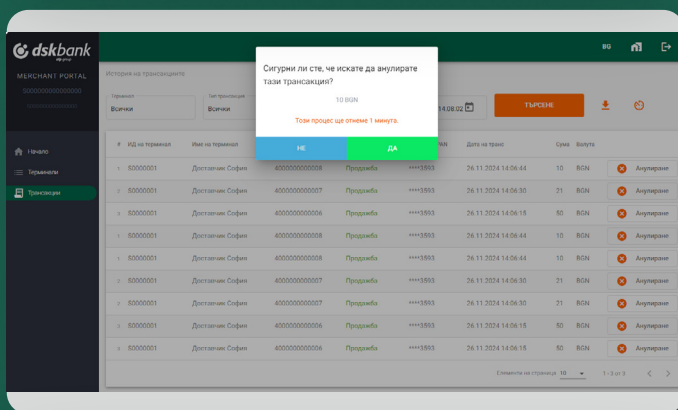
dskbank
otp group

MERCHANT PORTAL
5000000000000000

Начало
Терминали
Транзакции

BG

История на транзакциите

Терминал
Всички

Тип транзакция
Всички

14.08.02

ТЪРСЕНЕ

Сигурни ли сте, че искате да анулирате тази трансакция?

10 BGN

Този процес ще отнеме 1 минута.

НЕ
ДА

| # | ИД на терминал | Име на терминал | | | PAN | Дата и час | Сума | Валута | |
|---|---|---|---|---|---|---|---|---|---|
| 1 | S0000001 | Достатчик София | 4000000000008 | Продажба | ****3593 | 26.11.2024 14:06:44 | 10 | BGN | Анулиране |
| 1 | S0000001 | Достатчик София | 4000000000007 | Продажба | ****3593 | 26.11.2024 14:06:30 | 21 | BGN | Анулиране |
| 1 | S0000001 | Достатчик София | 4000000000006 | Продажба | ****3593 | 26.11.2024 14:06:15 | 50 | BGN | Анулиране |
| 1 | S0000001 | Достатчик София | 4000000000008 | Продажба | ****3593 | 26.11.2024 14:06:44 | 10 | BGN | Анулиране |
| 1 | S0000001 | Достатчик София | 4000000000008 | Продажба | ****3593 | 26.11.2024 14:06:44 | 10 | BGN | Анулиране |
| 1 | S0000001 | Достатчик София | 4000000000007 | Продажба | ****3593 | 26.11.2024 14:06:30 | 21 | BGN | Анулиране |
| 1 | S0000001 | Достатчик София | 4000000000007 | Продажба | ****3593 | 26.11.2024 14:06:30 | 21 | BGN | Анулиране |
| 1 | S0000001 | Достатчик София | 4000000000006 | Продажба | ****3593 | 26.11.2024 14:06:15 | 50 | BGN | Анулиране |
| 1 | S0000001 | Достатчик София | 4000000000006 | Продажба | ****3593 | 26.11.2024 14:06:15 | 50 | BGN | Анулиране |

Елементи на страница: 10 1 – 2 от 3